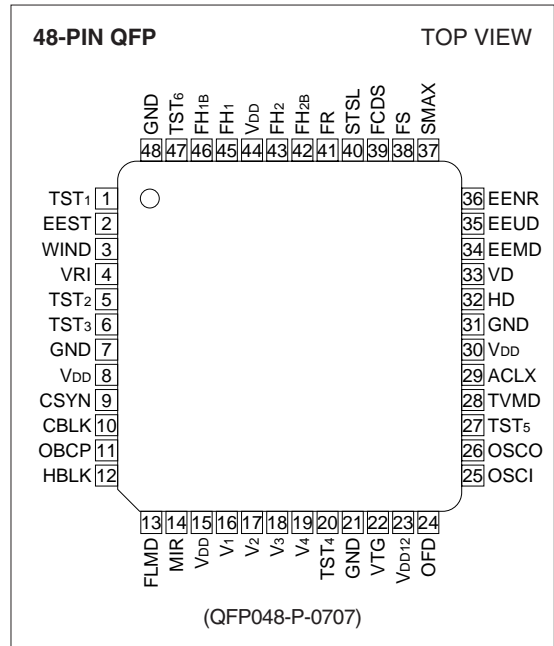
48-PIN QFP

TOP VIEW

GND 48
TST6 47
FH1B 46
FH1 45
VDD 44
FH2 43
FH2B 42
FR 41
STSL 40
FCDS 39
FS 38
SMAX 37

TST1 1
EEST 2
WIND 3
VRI 4
TST2 5
TST3 6
GND 7
VDD 8
CSYN 9
CBLK 10
OBCP 11
HBLK 12

36 EENR
35 EEUD
34 EEMD
33 VD
32 HD
31 GND
30 VDD
29 ACLX
28 TVMD
27 TST5
26 OSCO
25 OSCI

13 FLMD
14 MIR
15 VDD
16 V1
17 V2
18 V3
19 V4
20 TST4
21 GND
22 VTG
23 VDD12
24 OFD

(QFP048-P-0707)